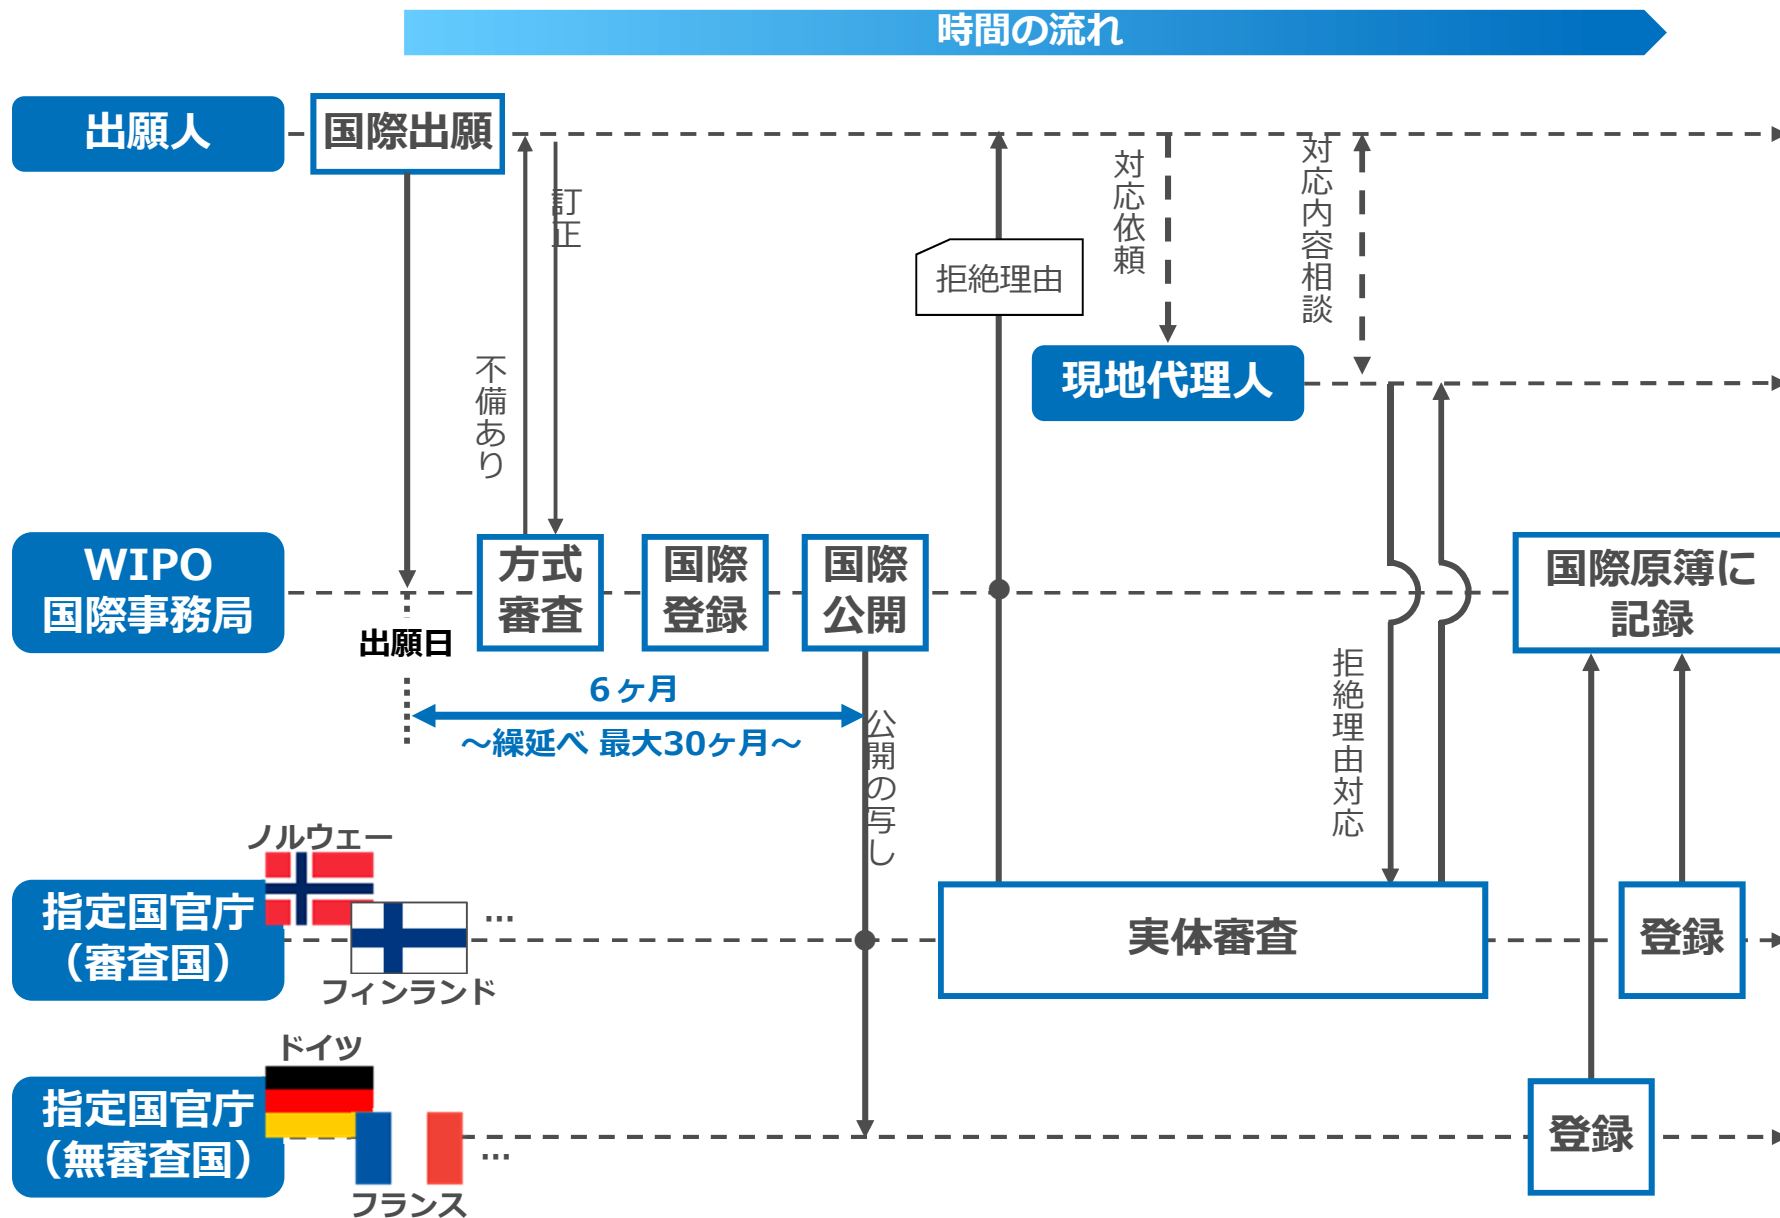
時間の流れ

出願人

国際出願

訂正

不備あり

拒絶理由

対応依頼

対応内容相談

現地代理人

WIPO
国際事務局

出願日

方式審査

国際登録

国際公開

国際原簿に記録

6ヶ月

～繰延べ 最大30ヶ月～

公開の写し

拒絶理由対応

ノルウェー

指定国官庁
（審査国）

…

フィンランド

実体審査

登録

ドイツ

指定国官庁
（無審査国）

…

フランス

登録